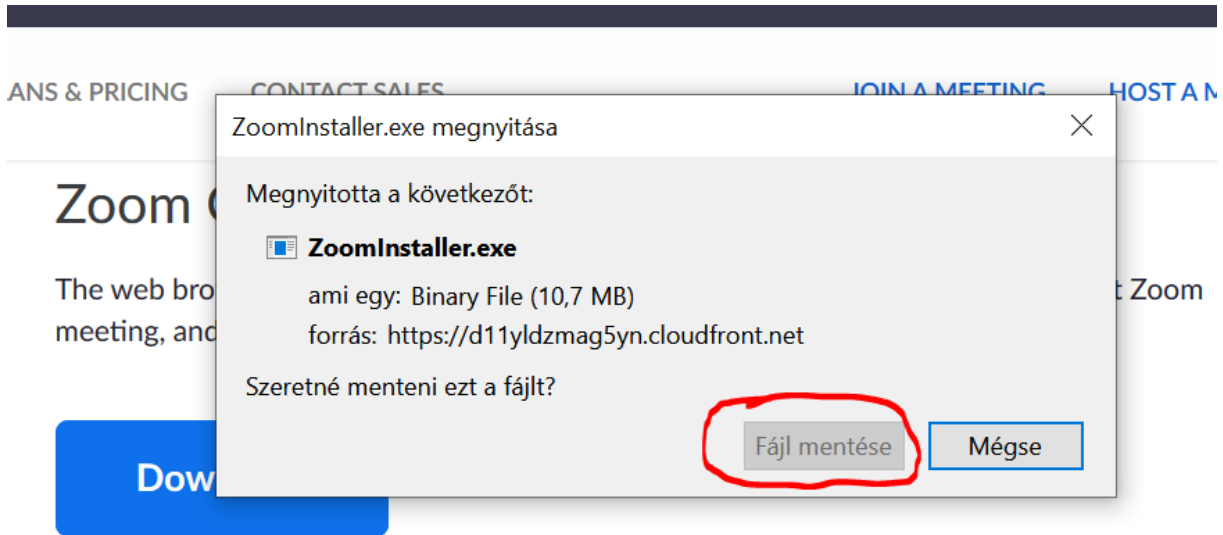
ANS & PRICING CONTACT SALES JOIN A MEETING HOST A M

Zoom

The web bro t Zoom meeting, and

Dow

ZoomInstaller.exe megnyitása

Megnyitotta a következőt:

ZoomInstaller.exe

ami egy: Binary File (10,7 MB)

forrás: https://d11yldzmag5yn.cloudfront.net

Szeretné menteni ezt a fájlt?

Fájl mentése Mégse